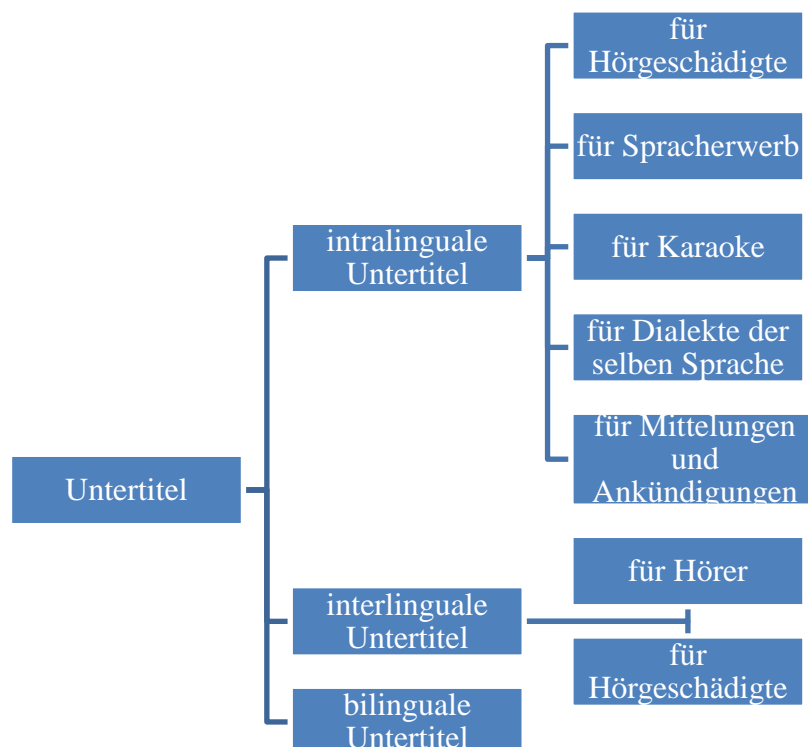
Untertitel

intralinguale Untertitel

für Hörgeschädigte

für Spracherwerb

für Karaoke

für Dialekte der selben Sprache

für Mittelungen und Ankündigungen

interlinguale Untertitel

für Hörer

für Hörgeschädigte

bilinguale Untertitel